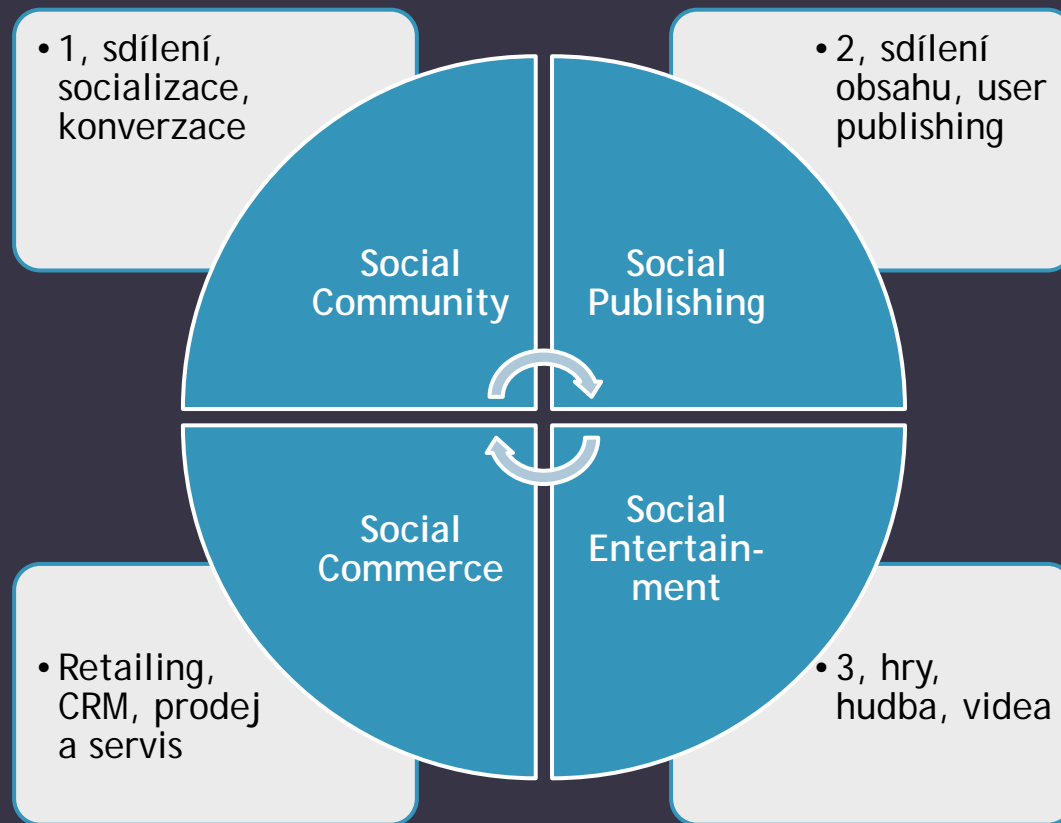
• 1, sdílení, socializace, konverzace

• 2, sdílení obsahu, user publishing

Social Community

Social Publishing

Social Commerce

Social Entertainment

• Retailing, CRM, prodej a servis

• 3, hry, hudba, videa